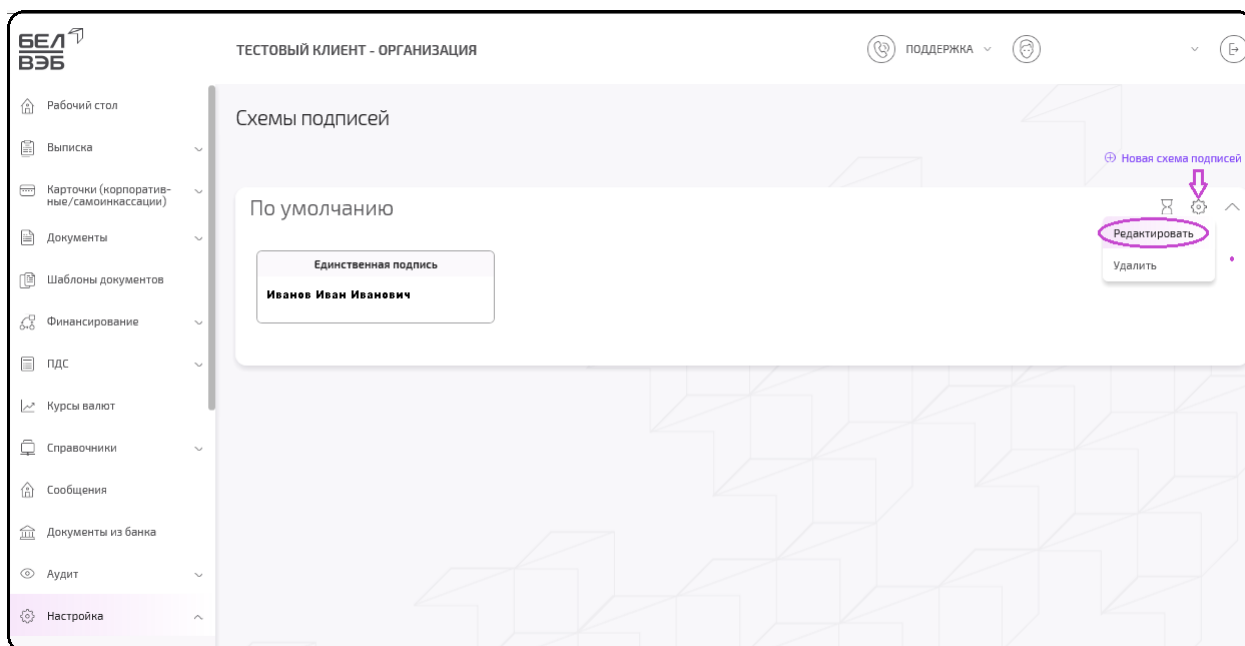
БЕЛ ВЭБ

ТЕСТОВЫЙ КЛИЕНТ - ОРГАНИЗАЦИЯ

ПОДДЕРЖКА

Рабочий стол
Выписка
Карточки (корпоративные/самоинкассации)
Документы
Шаблоны документов
Финансирование
ПДС
Курсы валют
Справочники
Сообщения
Документы из банка
Аудит
Настройка

Схемы подписей

Новая схема подписей

По умолчанию

Редактировать
Удалить

Единственная подпись
Иванов Иван Иванович